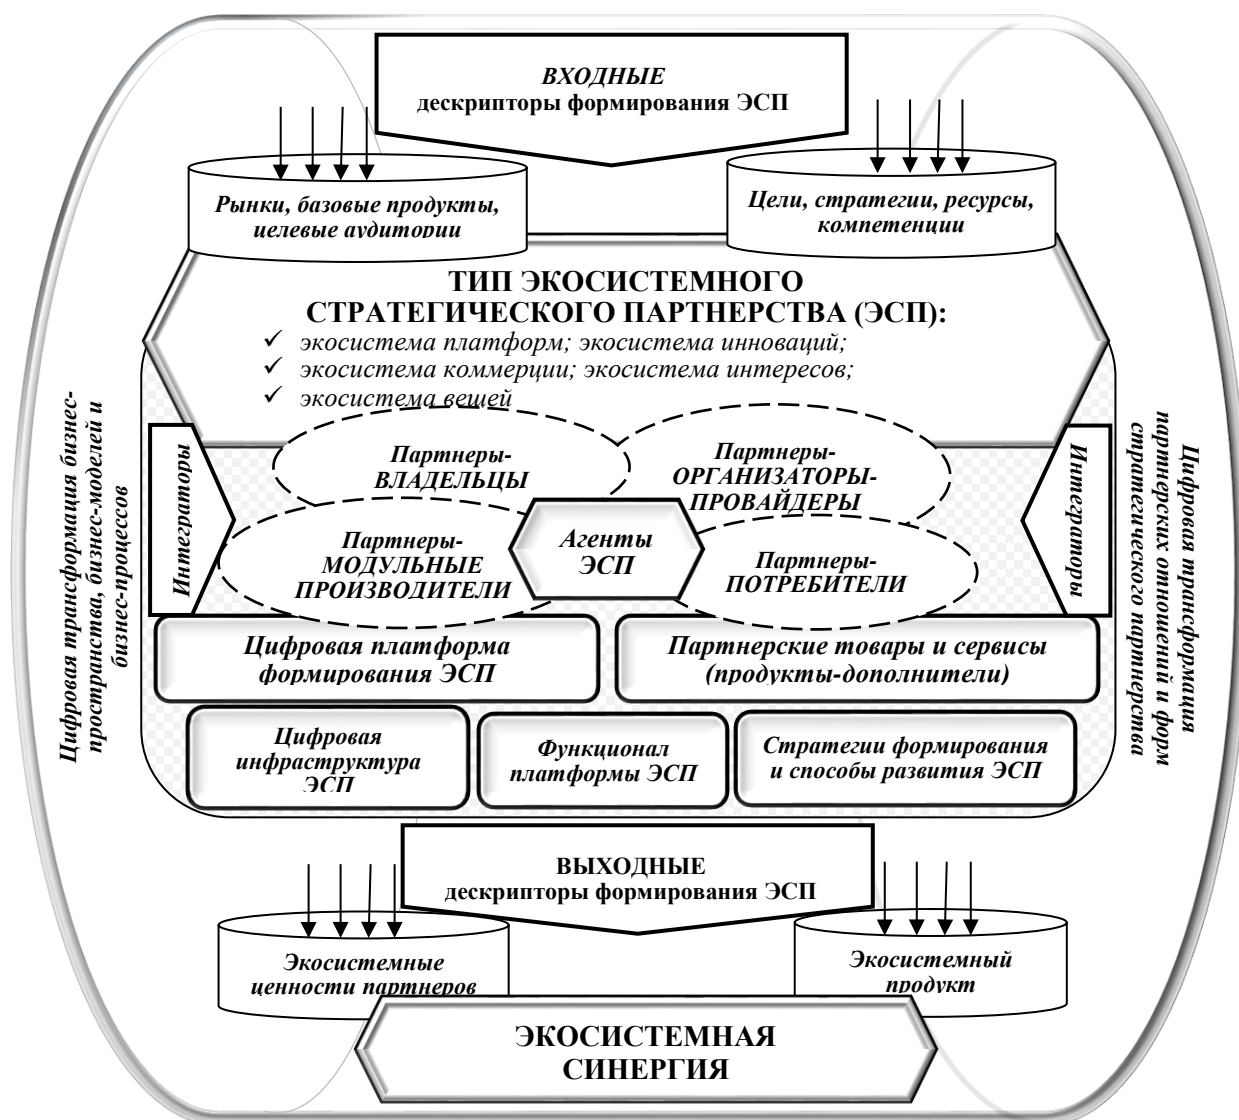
ВХОДНЫЕ
дескрипторы формирования ЭСП

Рынки, базовые продукты, целевые аудитории

Цели, стратегии, ресурсы, компетенции

ТИП ЭКОСИСТЕМНОГО СТРАТЕГИЧЕСКОГО ПАРТНЕРСТВА (ЭСП):
✓ экосистема платформ; экосистема инноваций;
✓ экосистема коммерции; экосистема интересов;
✓ экосистема вещей

Цифровая трансформация бизнес-пространства, бизнес-моделей и бизнес-процессов

Интеграторы

Партнеры-ВЛАДЕЛЬЦЫ

Партнеры-ОРГАНИЗАТОРЫ-ПРОВАЙДЕРЫ

Партнеры-МОДУЛЬНЫЕ ПРОИЗВОДИТЕЛИ

Агенты ЭСП

Партнеры-ПОТРЕБИТЕЛИ

Интеграторы

Цифровая трансформация партнерских отношений и форм стратегического партнерства

Цифровая платформа формирования ЭСП

Партнерские товары и сервисы (продукты-дополнители)

Цифровая инфраструктура ЭСП

Функционал платформы ЭСП

Стратегии формирования и способы развития ЭСП

ВЫХОДНЫЕ
дескрипторы формирования ЭСП

Экосистемные ценности партнеров

Экосистемный продукт

ЭКОСИСТЕМНАЯ СИНЕРГИЯ